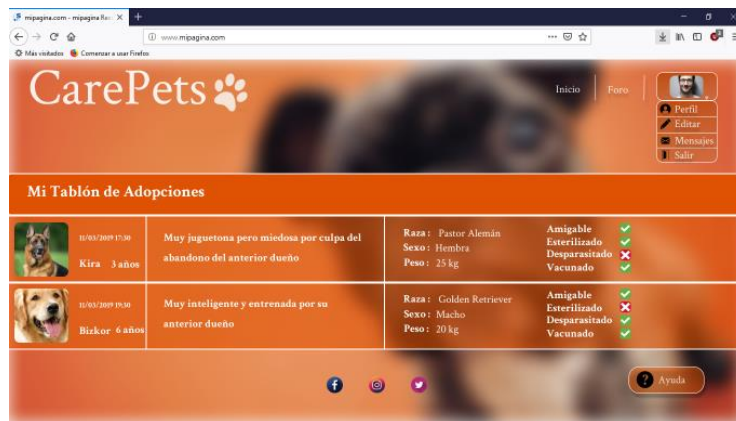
mipagina.com - mipagina Re ×
www.mipagina.com
Más visitados Comenzar a usar Firefox

CarePets

Inicio Foro
Perfil
Editar
Mensajes
Salir

Mi Tablón de Adopciones

| | | | |
|---|---|---|---|
| 15/03/2019 17:30 Kira 3 años | Muy juguetona pero miedosa por culpa del abandono del anterior dueño | Raza: Pastor Alemán Sexo: Hembra Peso: 25 kg | Amigable Esterilizado Desparasitado Vacunado |
| 15/03/2019 19:30 Bizkor 6 años | Muy inteligente y entrenada por su anterior dueño | Raza: Golden Retriever Sexo: Macho Peso: 20 kg | Amigable Esterilizado Desparasitado Vacunado |

Ayuda